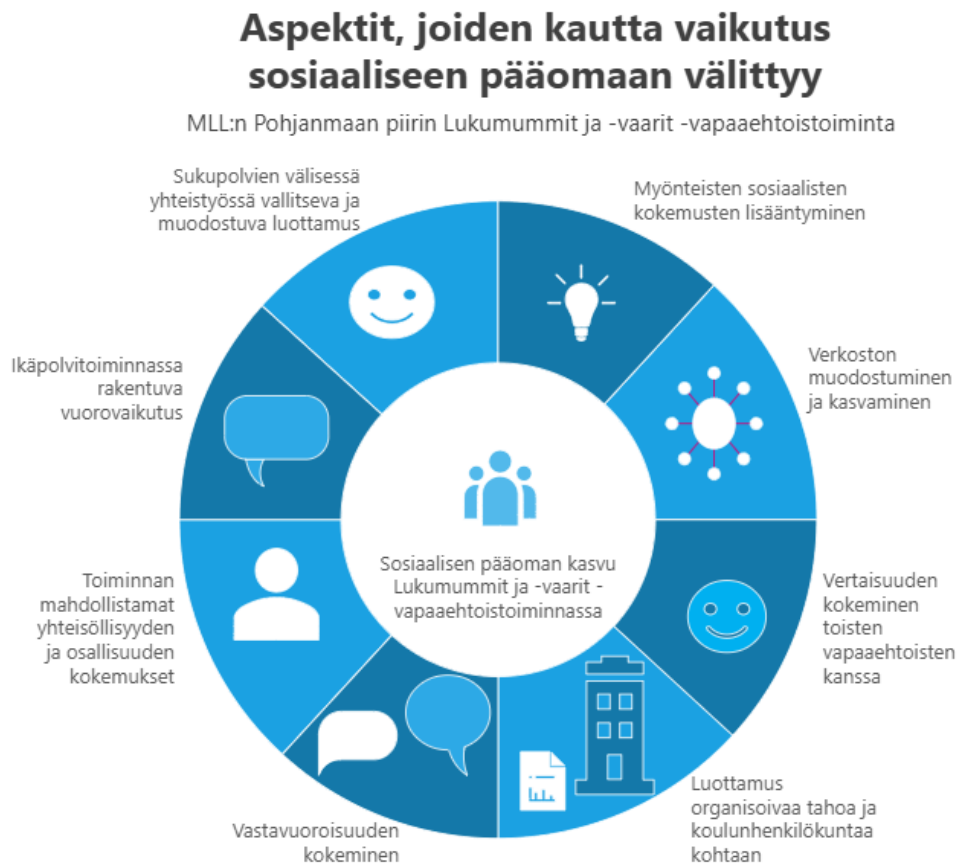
Aspektit, joiden kautta vaikutus sosiaaliseen pääomaan välittyy

MLL:n Pohjanmaan piirin Lukumummit ja -vaarit -vapaaehtoistoiminta

Sukupolvien välisessä yhteistyössä vallitseva ja muodostuva luottamus

Myönteisten sosiaalisten kokemusten lisääntyminen

Ikäpolvitoiminnassa rakentuva vuorovaikutus

Verkoston muodostuminen ja kasvaminen

Sosiaalisen pääoman kasvu Lukumummit ja -vaarit -vapaaehtoistoiminnassa

Toiminnan mahdollistamat yhteisöllisyyden ja osallisuuden kokemukset

Vertaisuuden kokeminen toisten vapaaehtoisten kanssa

Vastavuoroisuuden kokeminen

Luottamus organisoivaa tahoa ja koulunhenkilökuntaa kohtaan